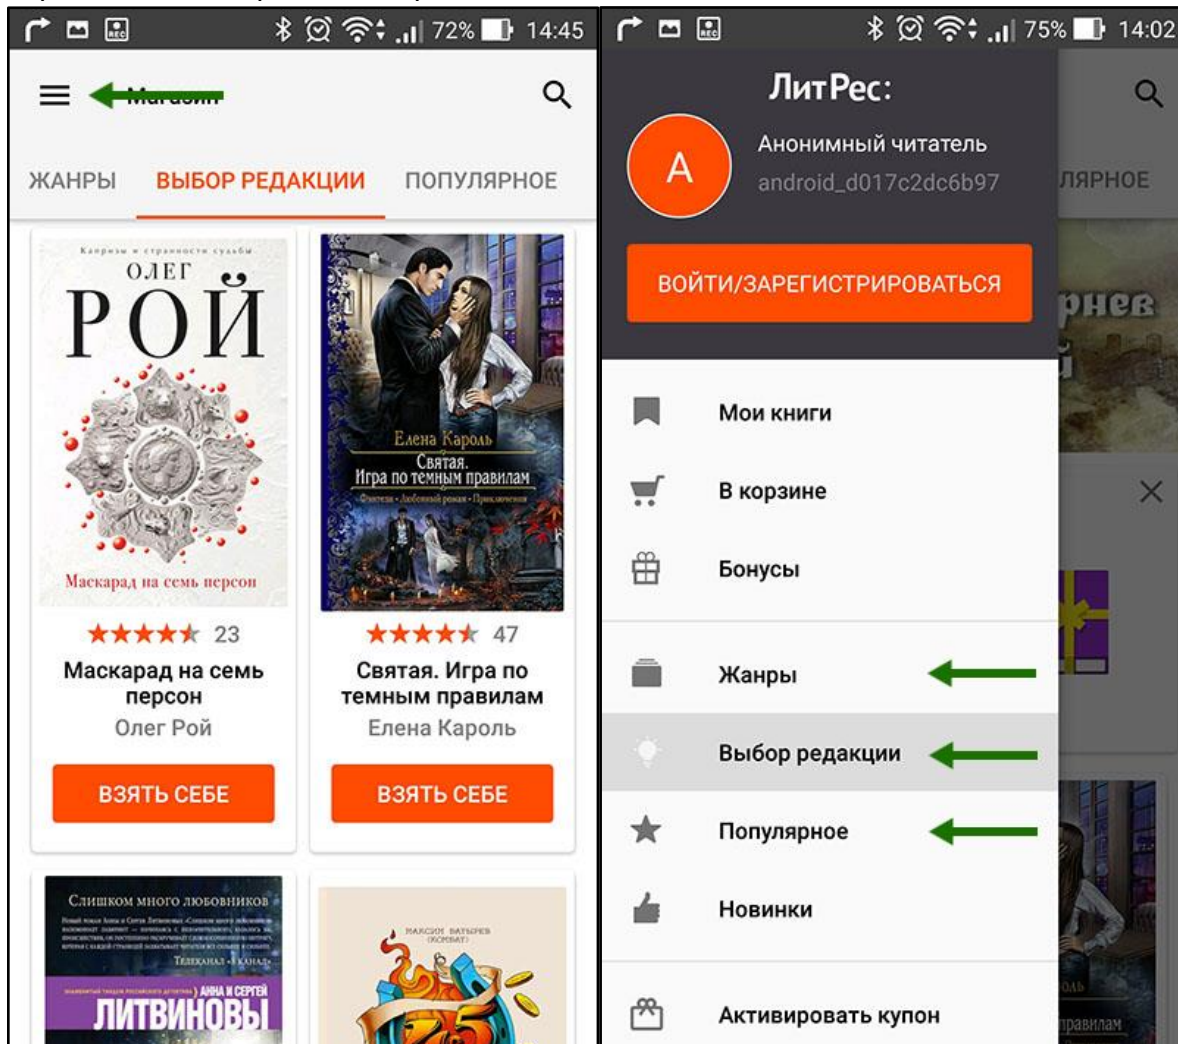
72% 14:45

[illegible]

ЖАНРЫ ВЫБОР РЕДАКЦИИ ПОПУЛЯРНОЕ

Капризы и странности судьбы
ОЛЕГ
РОЙ
Маскарад на семь персон

23
Маскарад на семь персон
Олег Рой
ВЗЯТЬ СЕБЕ

Елена Кароль
Святая. Игра по тёмным правилам

47
Святая. Игра по темным правилам
Елена Кароль
ВЗЯТЬ СЕБЕ

Слишком много любовников
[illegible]
Телеканал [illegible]
АННА И СЕРГЕЙ
ЛИТВИНОВЫ

МАКСИМ БАТЫРЕВ (КОМБАТ)

75% 14:02

ЛитРес:
A
Анонимный читатель
android_d017c2dc6b97
ВОЙТИ/ЗАРЕГИСТРИРОВАТЬСЯ

Мои книги
В корзине
Бонусы
Жанры
Выбор редакции
Популярное
Новинки
Активировать купон

ЛЯРНОЕ
рнев
правилам